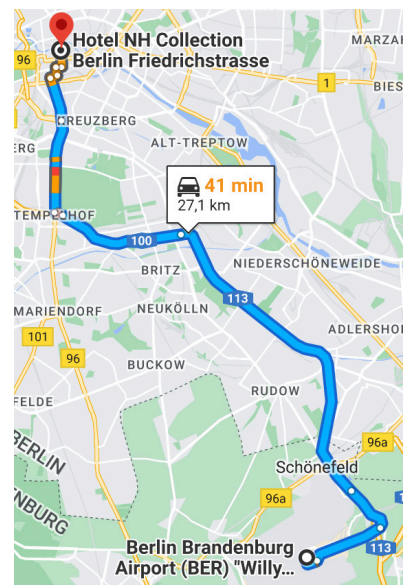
Hotel NH Collection Berlin Friedrichstrasse
MARZAH
96
BIES
KREUZBERG
ERG
ALT-TREPTOW
41 min
27,1 km
TEMPELHOF
100
BRITZ
NIEDERSCHÖNEWEIDE
113
MARIENDORF
NEUKÖLLN
ADLERSHO
101
96
BUCKOW
RUDOW
FELDE
96a
BERLIN
Schönefeld
96a
BURG
113
Berlin Brandenburg Airport (BER) "Willy...